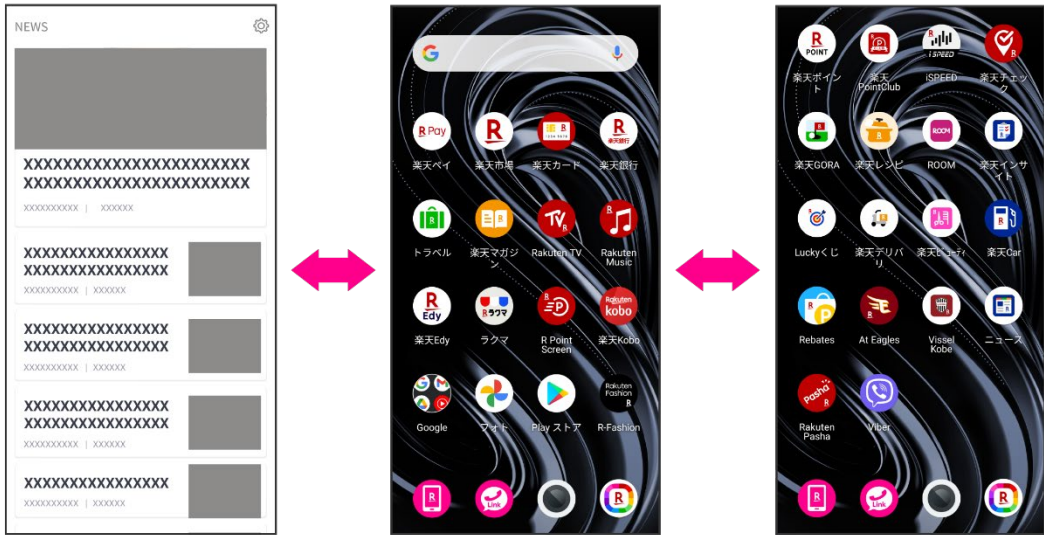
NEWS

XXXXXXXXXXXXXXXXXXXXXXX
XXXXXXXXXXXXXXXXXXXXXXX
XXXXXXXXXX | XXXXXX

XXXXXXXXXXXXXXXX
XXXXXXXXXXXXXXXX
XXXXXXXXXX | XXXXXX

XXXXXXXXXXXXXXXX
XXXXXXXXXXXXXXXX
XXXXXXXXXX | XXXXXX

XXXXXXXXXXXXXXXX
XXXXXXXXXXXXXXXX
XXXXXXXXXX | XXXXXX

XXXXXXXXXXXXXXXX
XXXXXXXXXX | XXXXXX

楽天ペイ
楽天市場
楽天カード
楽天銀行
トラベル
楽天マガジン
Rakuten TV
Rakuten Music
楽天Edy
ラクマ
R Point Screen
楽天Kobo
Google
フォト
Play ストア
R-Fashion

楽天ポイント
楽天 PointClub
iSPEED
楽天チェック
楽天GORA
楽天レシピ
ROOM
楽天インサイト
Luckyくじ
楽天デリバリ
楽天ビューティ
楽天Car
Rebates
At Eagles
Vissel Kobe
ニュース
Rakuten Pasha
Viber